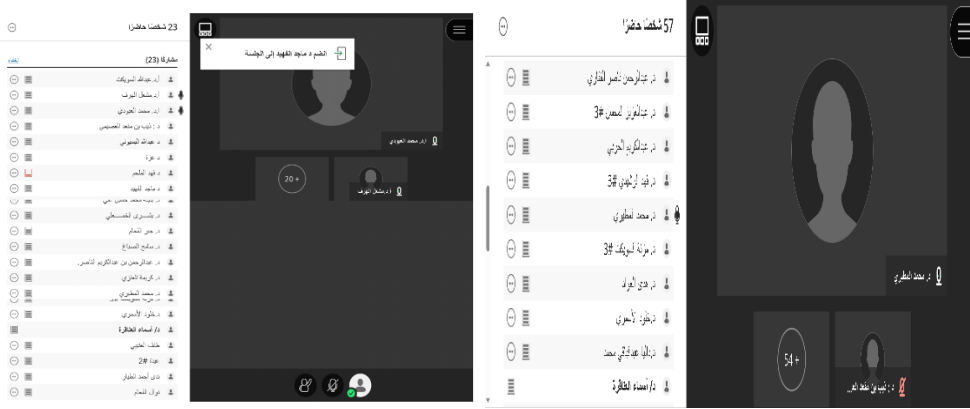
23 شخصًا حاضرًا

مشارك (23)

أ.د. عبدالله السويكت
أ.د. مشعل البوف
أ.د. محمد العويدي
د. ذيب بن ماجد العصيمي
د. عبدالله المصوني
د. عزة
د. فهد المانع
د. ماجد الفهيد
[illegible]
د. بشرى القحطاني
د. حنان التمام
د. سالم السداح
د. عبدالرحمن بن عبدالكريم الناصر...
د. كريمة العنزي
د. محمد المطيري
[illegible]
د. نوف الأسمري
د/ أسماء الظافرة
ظلف العتيبي
عيد #2
ندى أحمد الظفار
نوال التمام

انضم د. ماجد الفهيد إلى الجلسة

أ.د. محمد العويدي

20+

أ.د. مشعل البوف

57 شخصًا حاضرًا

د. عبدالرحمن ناصر القطاري
د. عبدالعزيز المحسن #3
د. عبدالكريم الحربي
د. فيد آل مهدي #3
د. محمد المطيري
د. مزنة السويكت #3
د. هدى العياد
د. نوف الأسمري
د. أيمن عبداللطيف محمد
د/ أسماء الظافرة

د. محمد المطيري

54+

د. ذيب بن ماجد الع...